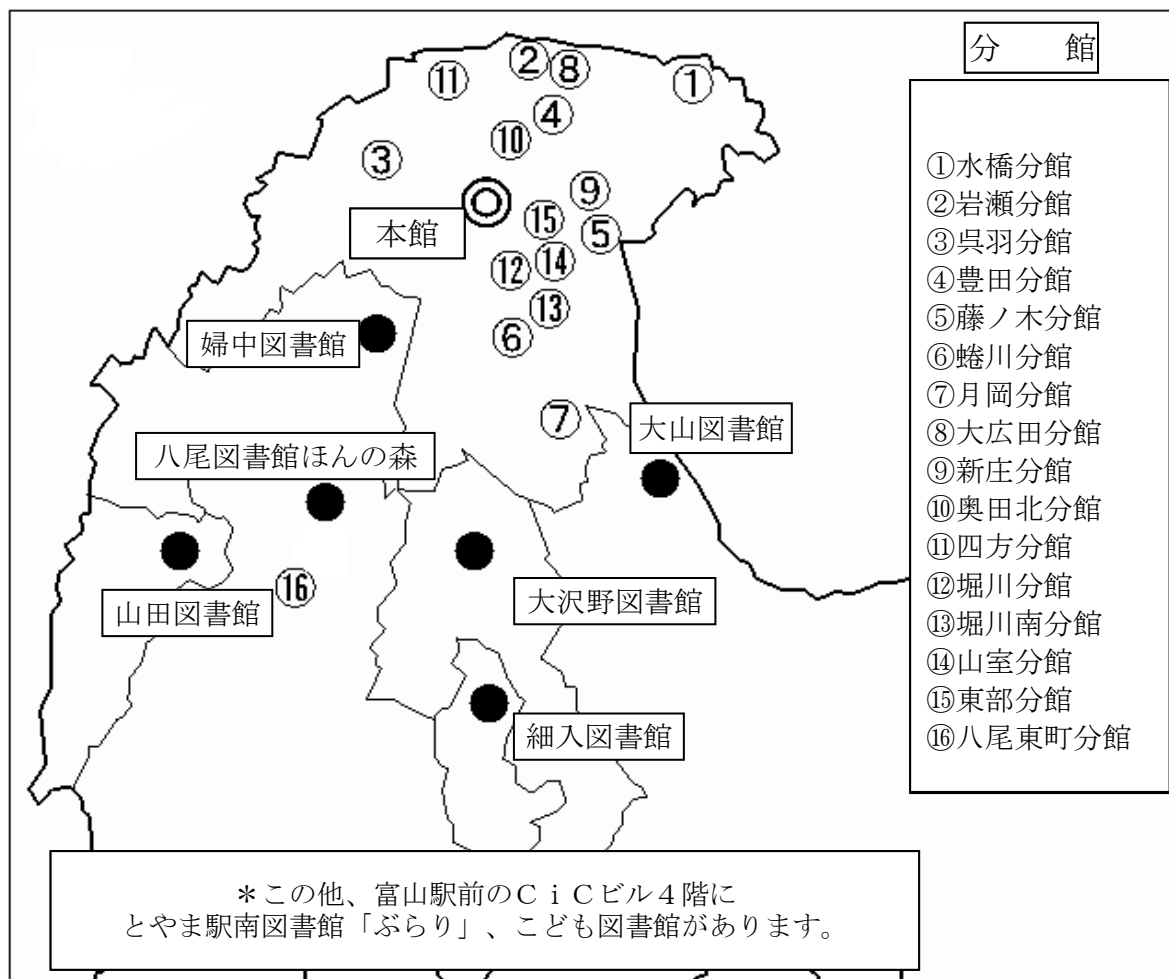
⑪ ②⑧ ①
④
⑩
③
⑨
本館
⑮
⑤
⑫⑭
⑬
⑥
婦中図書館
⑦
大山図書館
八尾図書館ほんの森
⑯
山田図書館
大沢野図書館
細入図書館

分　館

①水橋分館
②岩瀬分館
③呉羽分館
④豊田分館
⑤藤ノ木分館
⑥蜷川分館
⑦月岡分館
⑧大広田分館
⑨新庄分館
⑩奥田北分館
⑪四方分館
⑫堀川分館
⑬堀川南分館
⑭山室分館
⑮東部分館
⑯八尾東町分館

＊この他、富山駅前のＣｉＣビル４階にとやま駅南図書館「ぷらり」、こども図書館があります。